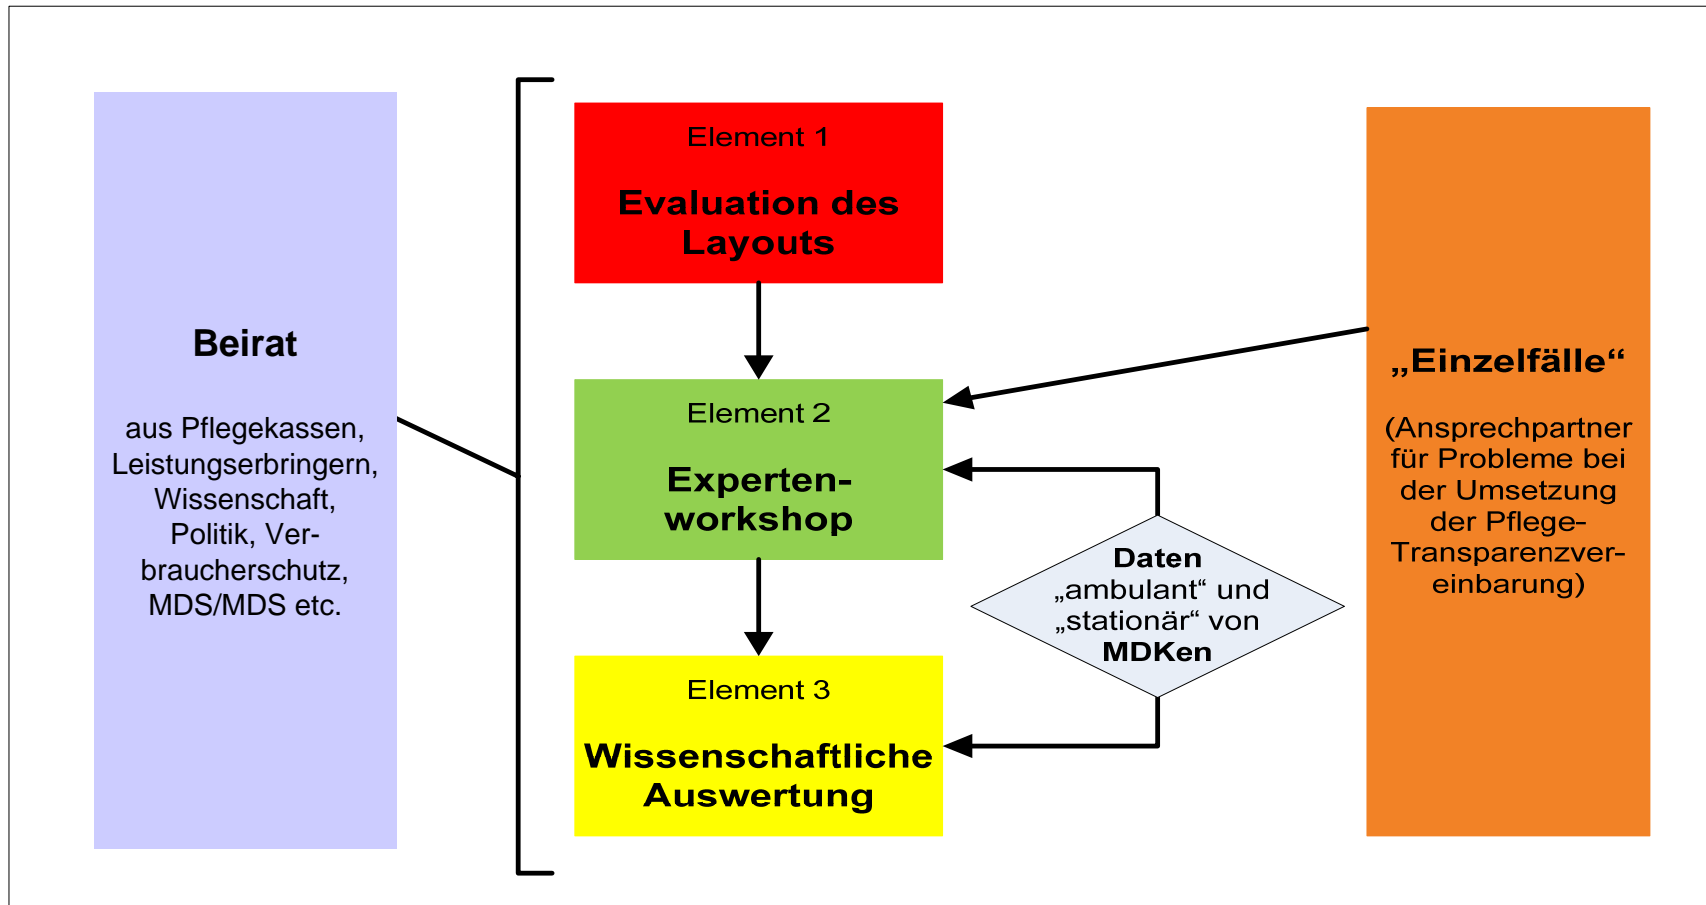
Beirat

aus Pflegekassen, Leistungserbringern, Wissenschaft, Politik, Verbraucherschutz, MDS/MDS etc.

Element 1

Evaluation des Layouts

Element 2

Expertenworkshop

Element 3

Wissenschaftliche Auswertung

Daten „ambulant“ und „stationär“ von MDKen

„Einzelfälle“

(Ansprechpartner für Probleme bei der Umsetzung der Pflege-Transparenzvereinbarung)